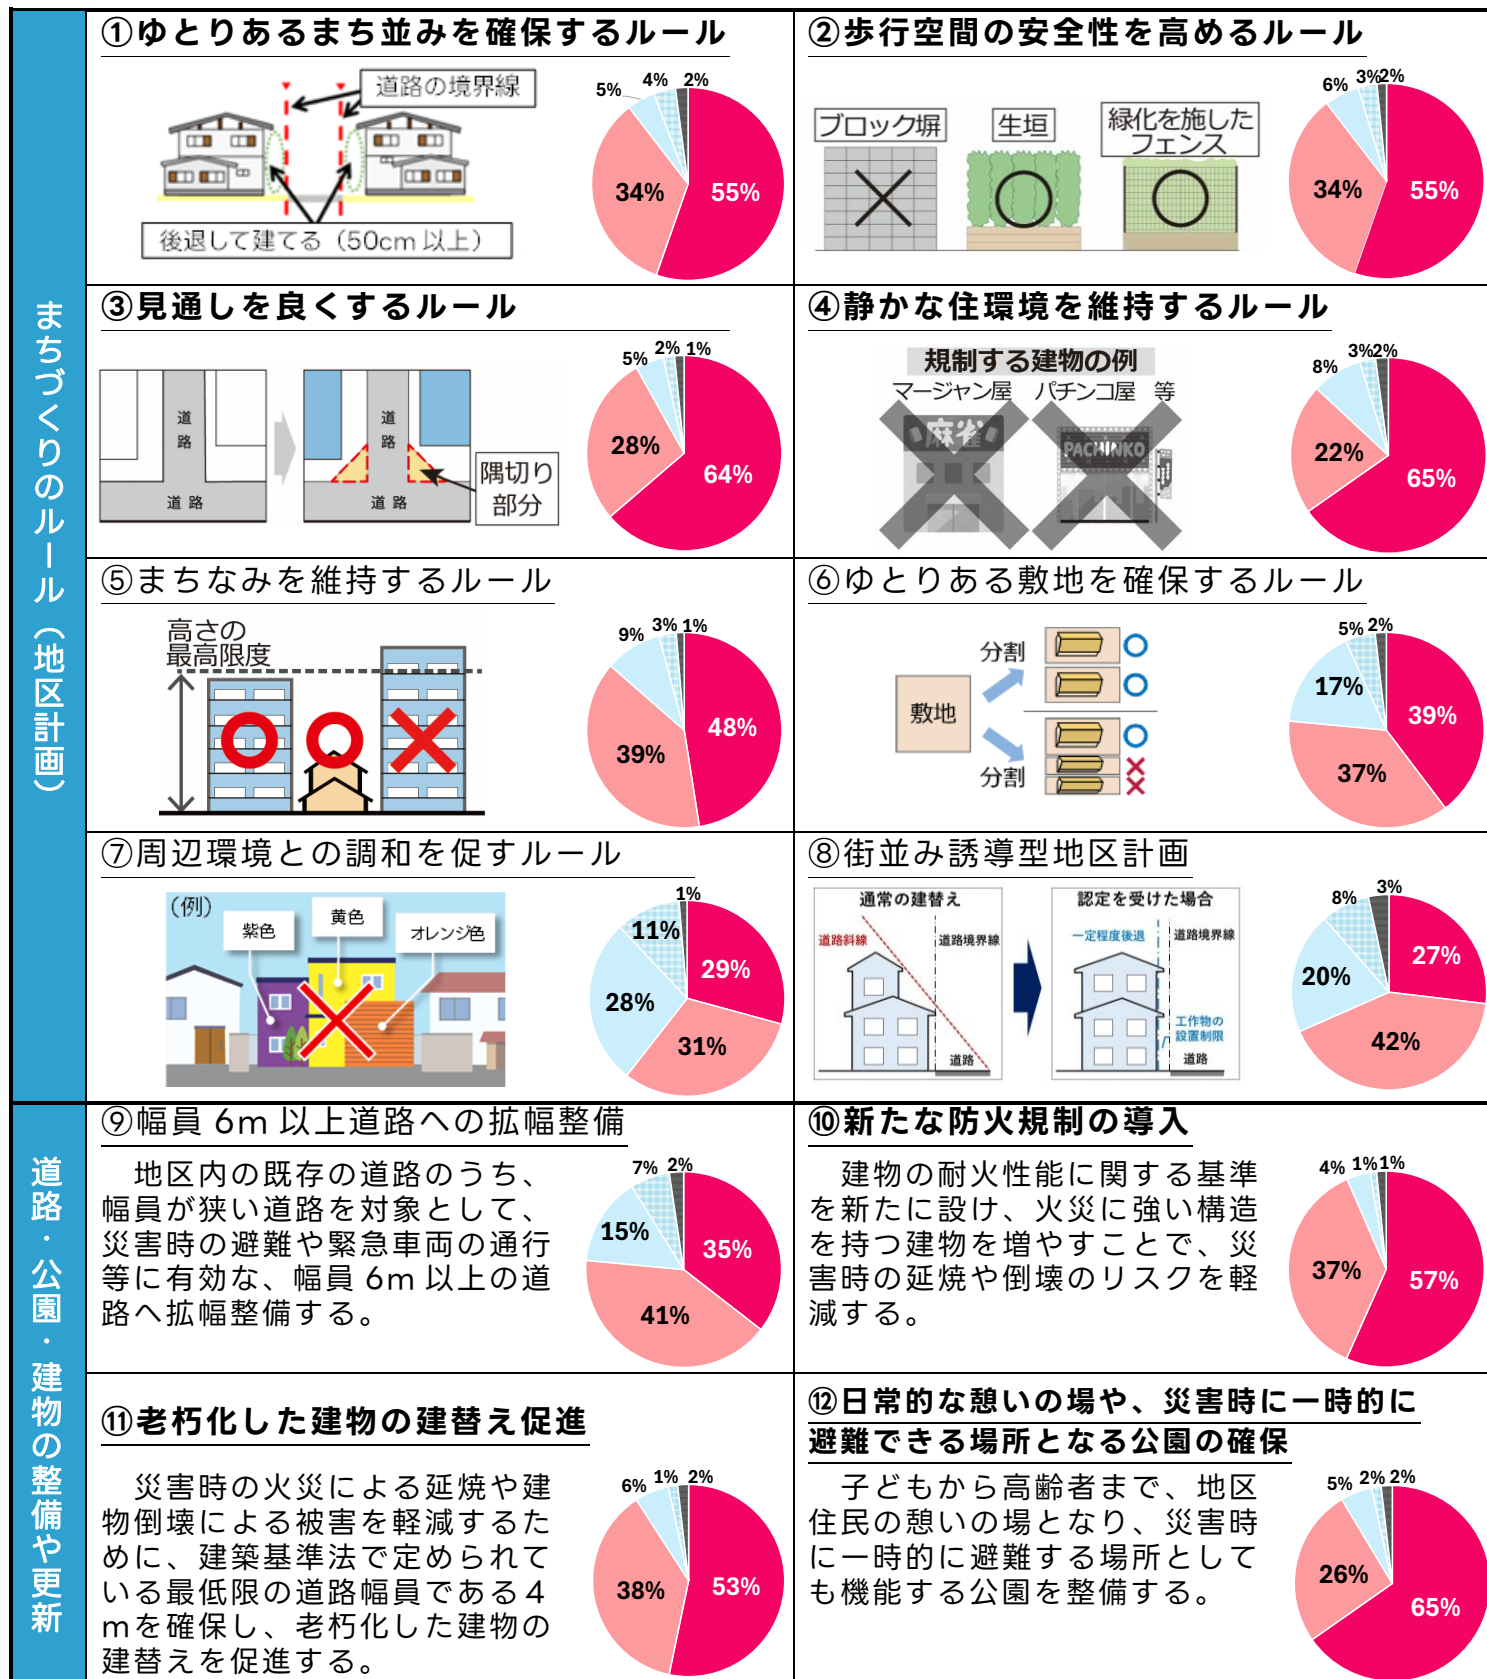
まちづくりのルール（地区計画）

①ゆとりあるまち並みを確保するルール

道路の境界線

後退して建てる（50cm以上）

5% 4% 2%
34% 55%

②歩行空間の安全性を高めるルール

ブロック塀　生垣　緑化を施したフェンス

6% 3% 2%
34% 55%

③見通しを良くするルール

道路　道路　道路　道路　隅切り部分

5% 2% 1%
28% 64%

④静かな住環境を維持するルール

規制する建物の例
マージャン屋　パチンコ屋　等

麻雀　PACHINKO

8% 3% 2%
22% 65%

⑤まちなみを維持するルール

高さの最高限度

9% 3% 1%
39% 48%

⑥ゆとりある敷地を確保するルール

分割　敷地　分割

5% 2%
17% 39% 37%

⑦周辺環境との調和を促すルール

（例）紫色　黄色　オレンジ色

1%
11% 29% 28% 31%

⑧街並み誘導型地区計画

通常の建替え　道路斜線　道路境界線　道路
認定を受けた場合　一定程度後退　道路境界線　工作物の設置制限　道路

8% 3%
20% 27% 42%

道路・公園・建物の整備や更新

⑨幅員 6m 以上道路への拡幅整備

地区内の既存の道路のうち、幅員が狭い道路を対象として、災害時の避難や緊急車両の通行等に有効な、幅員 6m 以上の道路へ拡幅整備する。

7% 2%
15% 35% 41%

⑩新たな防火規制の導入

建物の耐火性能に関する基準を新たに設け、火災に強い構造を持つ建物を増やすことで、災害時の延焼や倒壊のリスクを軽減する。

4% 1% 1%
37% 57%

⑪老朽化した建物の建替え促進

災害時の火災による延焼や建物倒壊による被害を軽減するために、建築基準法で定められている最低限の道路幅員である４mを確保し、老朽化した建物の建替えを促進する。

6% 1% 2%
38% 53%

⑫日常的な憩いの場や、災害時に一時的に避難できる場所となる公園の確保

子どもから高齢者まで、地区住民の憩いの場となり、災害時に一時的に避難する場所としても機能する公園を整備する。

5% 2% 2%
26% 65%